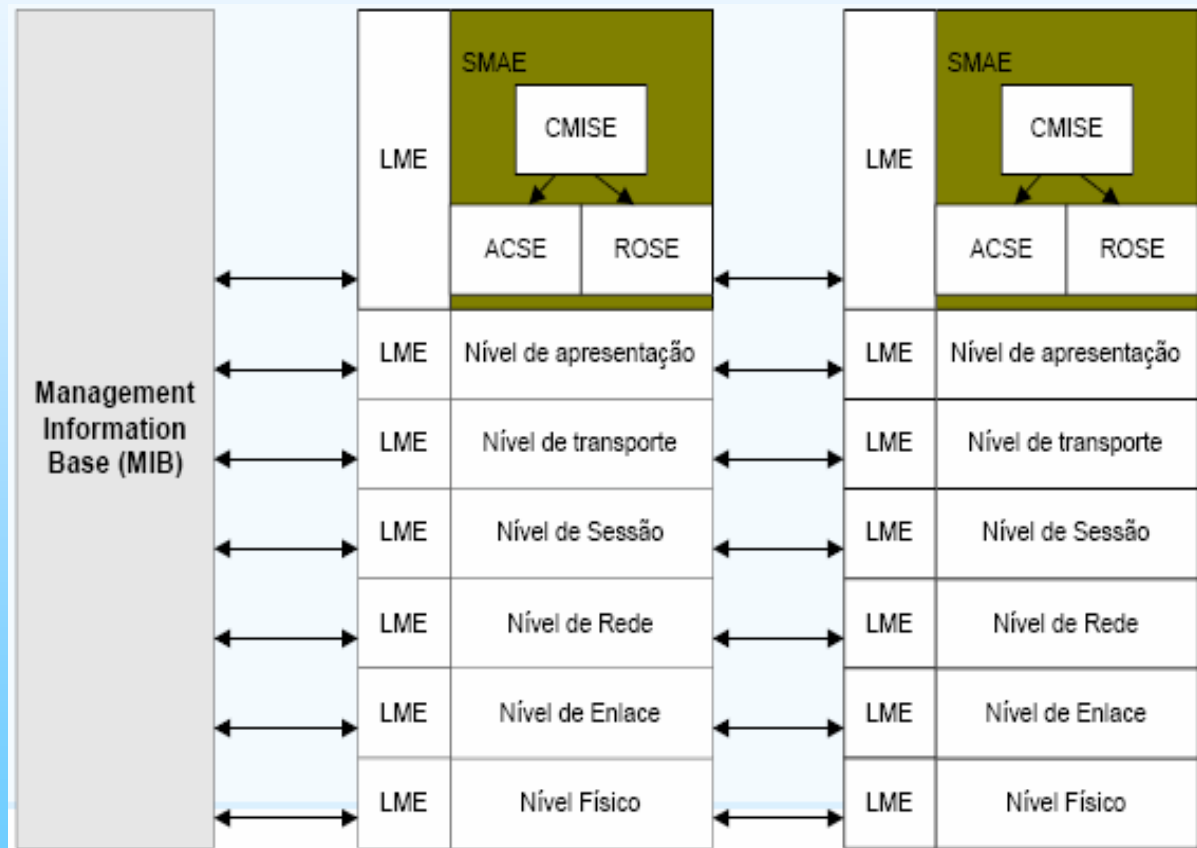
Management Information Base (MIB)

LME

SMAE

CMISE

ACSE

ROSE

LME

Nível de apresentação

LME

Nível de transporte

LME

Nível de Sessão

LME

Nível de Rede

LME

Nível de Enlace

LME

Nível Físico

LME

SMAE

CMISE

ACSE

ROSE

LME

Nível de apresentação

LME

Nível de transporte

LME

Nível de Sessão

LME

Nível de Rede

LME

Nível de Enlace

LME

Nível Físico